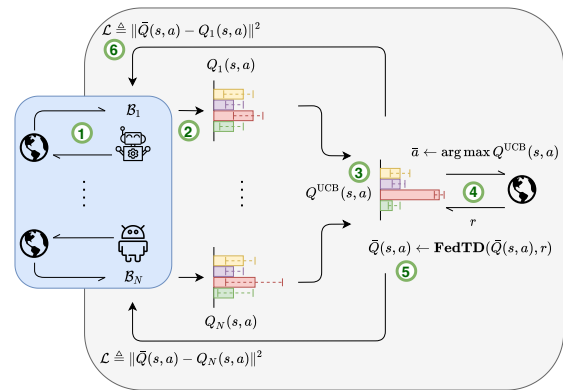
$\mathcal{L} \triangleq \|\bar{Q}(s,a) - Q_1(s,a)\|^2$

6

$Q_1(s,a)$

$\mathcal{B}_1$

1

2

3

$Q^{\text{UCB}}(s,a)$

$\bar{a} \leftarrow \arg\max Q^{\text{UCB}}(s,a)$

4

$r$

$\bar{Q}(s,a) \leftarrow \textbf{FedTD}(\bar{Q}(s,a), r)$

5

$\mathcal{B}_N$

$Q_N(s,a)$

$\mathcal{L} \triangleq \|\bar{Q}(s,a) - Q_N(s,a)\|^2$